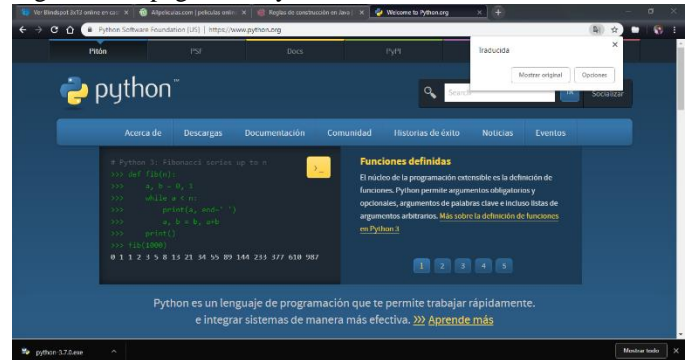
Ver Blindspot 3x17 online en cas ×
Allpeliculas.com | películas onlin ×
Reglas de construcción en Java | ×
Welcome to Python.org ×
Python Software Foundation [US] | https://www.python.org
Pitón
PSF
Docs
PyPI
Traducida
Mostrar original
Opciones
python™
Search
IR
Socializar
Acerca de
Descargas
Documentación
Comunidad
Historias de éxito
Noticias
Eventos
# Python 3: Fibonacci series up to n
>>> def fib(n):
>>>     a, b = 0, 1
>>>     while a < n:
>>>         print(a, end=' ')
>>>         a, b = b, a+b
>>>     print()
>>> fib(1000)
0 1 1 2 3 5 8 13 21 34 55 89 144 233 377 610 987
>_
Funciones definidas
El núcleo de la programación extensible es la definición de funciones. Python permite argumentos obligatorios y opcionales, argumentos de palabras clave e incluso listas de argumentos arbitrarios. Más sobre la definición de funciones en Python 3
1 2 3 4 5
Python es un lenguaje de programación que te permite trabajar rápidamente. e integrar sistemas de manera más efectiva. >>> Aprende más
python-3.7.0.exe
Mostrar todo
×